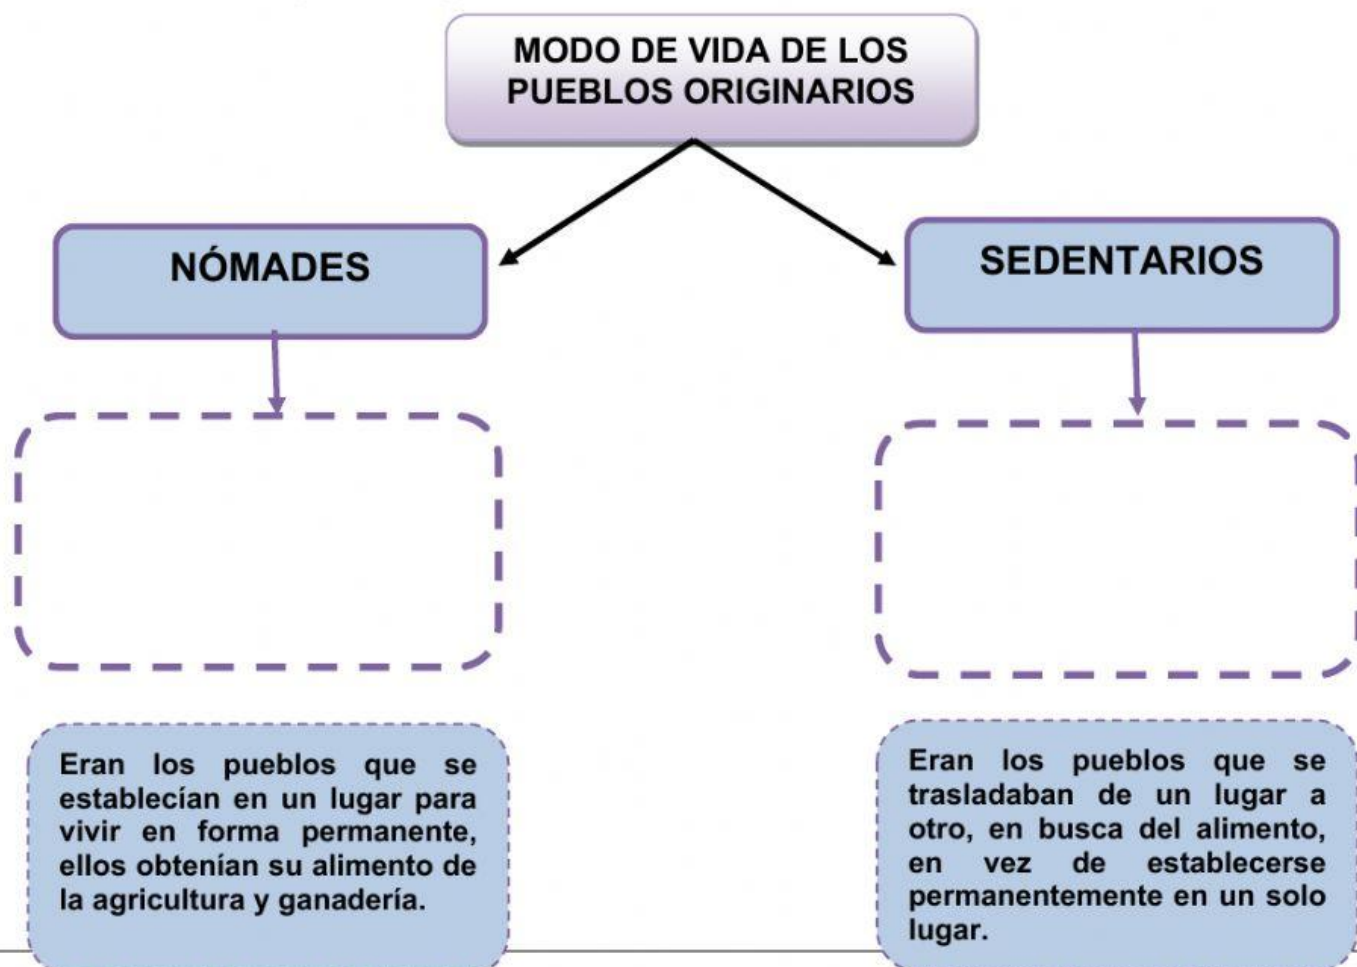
MODO DE VIDA DE LOS PUEBLOS ORIGINARIOS

NÓMADES

SEDENTARIOS

Eran los pueblos que se establecían en un lugar para vivir en forma permanente, ellos obtenían su alimento de la agricultura y ganadería.

Eran los pueblos que se trasladaban de un lugar a otro, en busca del alimento, en vez de establecerse permanentemente en un solo lugar.